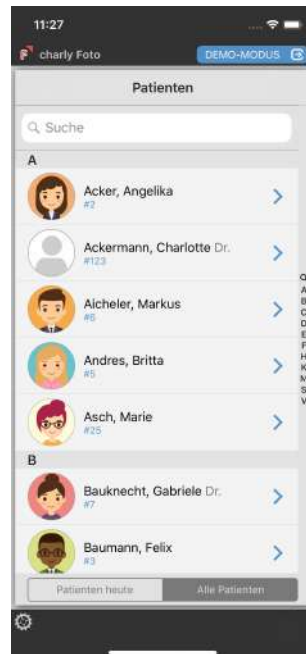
11:27

charly Foto

DEMO-MODUS

Patienten

Suche

A

Acker, Angelika
#2

Ackermann, Charlotte Dr.
#123

Aicheler, Markus
#6

Andres, Britta
#5

Asch, Marie
#25

B

Bauknecht, Gabriele Dr.
#7

Baumann, Felix
#3

Q
A
B
C
D
E
F
H
K
M
S
V

Patienten heute

Alle Patienten